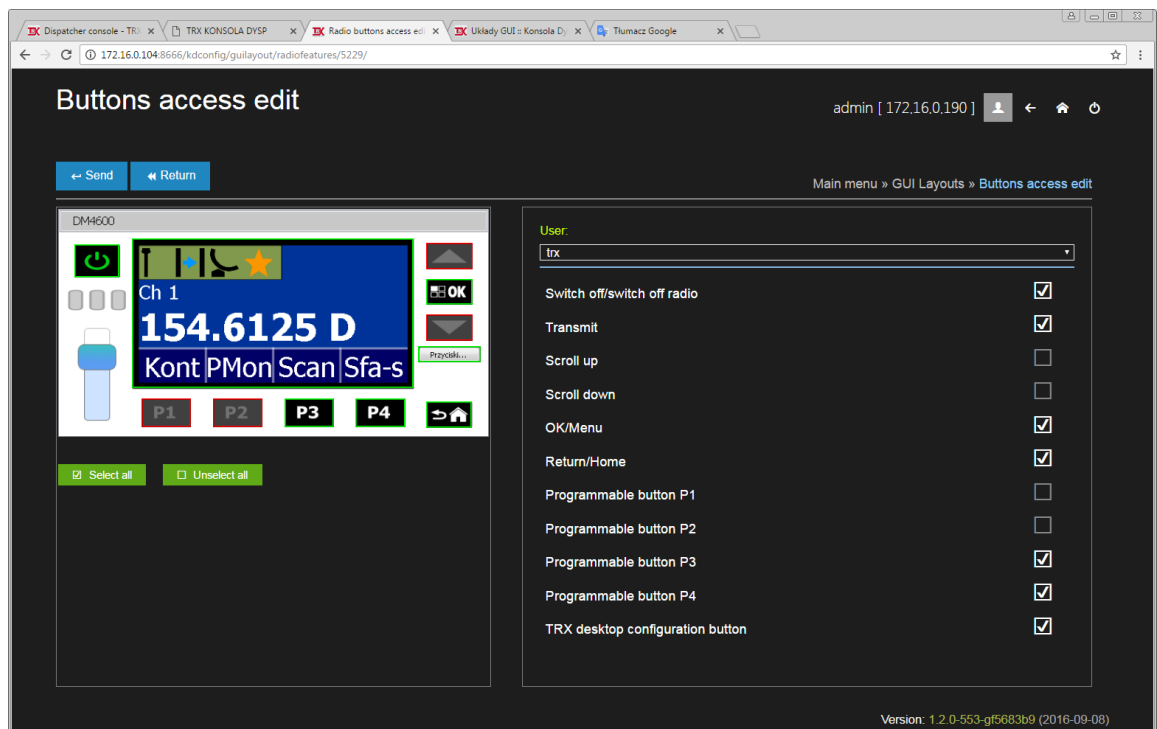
Dispatcher console - TRX ×
TRX KONSOLA DYSP ×
Radio buttons access edi ×
Układy GUI :: Konsola Dy ×
Tłumacz Google ×

172.16.0.104:8666/kdconfig/guilayout/radiofeatures/5229/

Buttons access edit

admin [ 172,16,0,190 ]

Send
Return

Main menu » GUI Layouts » Buttons access edit

DM4600

Ch 1
154.6125 D
Kont PMon Scan Sfa-s

OK
Przyciski...

P1 P2 P3 P4

Select all
Unselect all

User:
trx

Switch off/switch off radio
Transmit
Scroll up
Scroll down
OK/Menu
Return/Home
Programmable button P1
Programmable button P2
Programmable button P3
Programmable button P4
TRX desktop configuration button

Version: 1.2.0-553-gf5683b9 (2016-09-08)